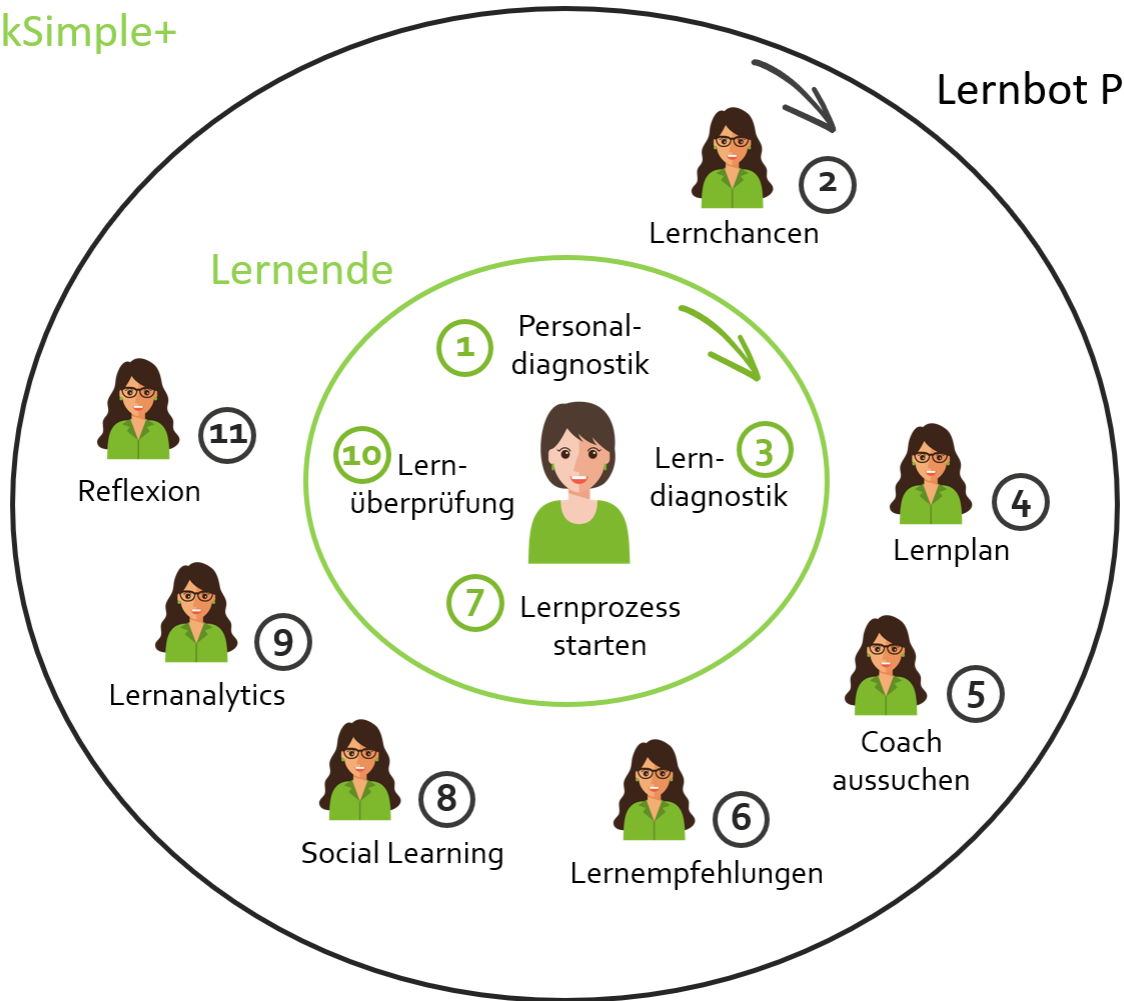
kSimple+

Lernbot P

2
Lernchancen

Lernende

1
Personaldiagnostik

10
Lernüberprüfung

Lerndiagnostik
3

7
Lernprozess starten

11
Reflexion

4
Lernplan

9
Lernanalytics

5
Coach aussuchen

8
Social Learning

6
Lernempfehlungen